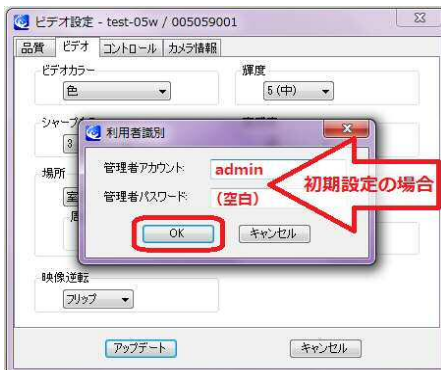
ビデオ設定 - test-05w / 005059001

品質 ビデオ コントロール カメラ情報

ビデオカラー
色

輝度
5 (中)

シャープ
3

場所
室

利用者識別

管理者アカウント: admin

管理者パスワード: (空白)

OK キャンセル

初期設定の場合

映像逆転
フリップ

アップデート キャンセル